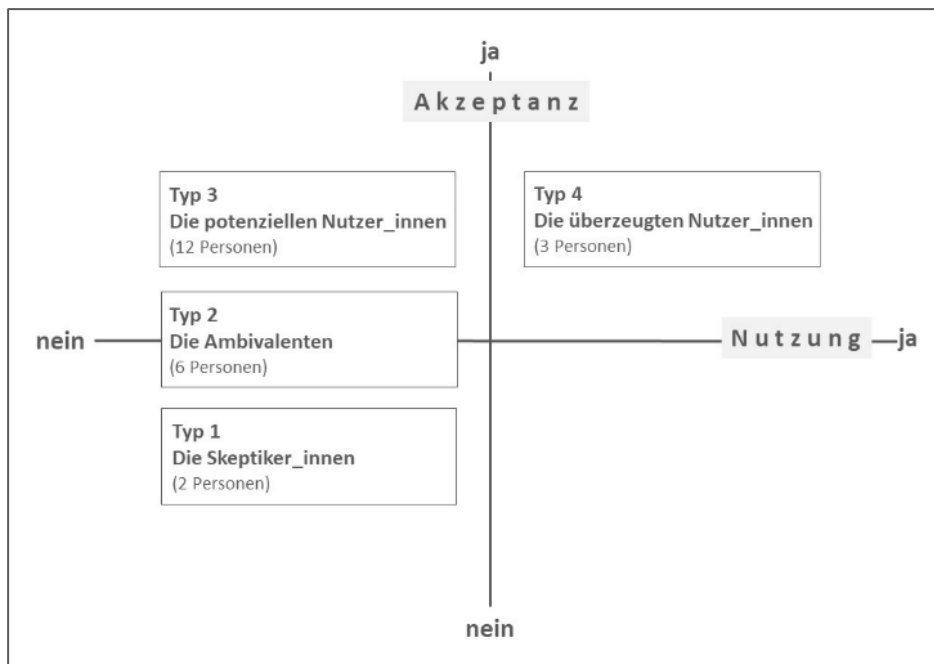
ja

Akzeptanz

Typ 3
Die potenziellen Nutzer_innen
(12 Personen)

Typ 4
Die überzeugten Nutzer_innen
(3 Personen)

nein

Typ 2
Die Ambivalenten
(6 Personen)

Nutzung

ja

Typ 1
Die Skeptiker_innen
(2 Personen)

nein